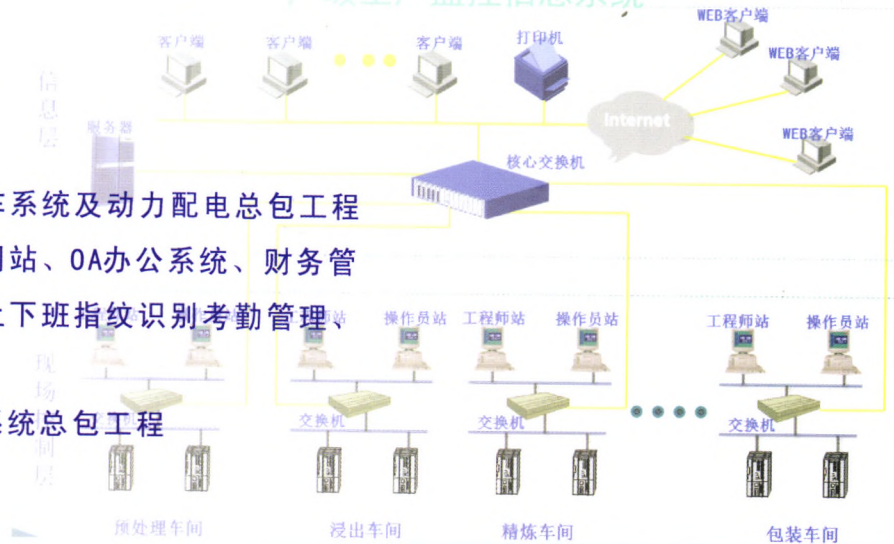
客户端 客户端 客户端 打印机 WEB客户端 WEB客户端 WEB客户端

信息层

服务器

Internet

核心交换机

车系统及动力配电总包工程

网站、OA办公系统、财务管

上下班指纹识别考勤管理、

工程师站 操作员站 工程师站 操作员站 工程师站 操作员站

现场控制层

系统总包工程

交换机 交换机 交换机

预处理车间 浸出车间 精炼车间 包装车间